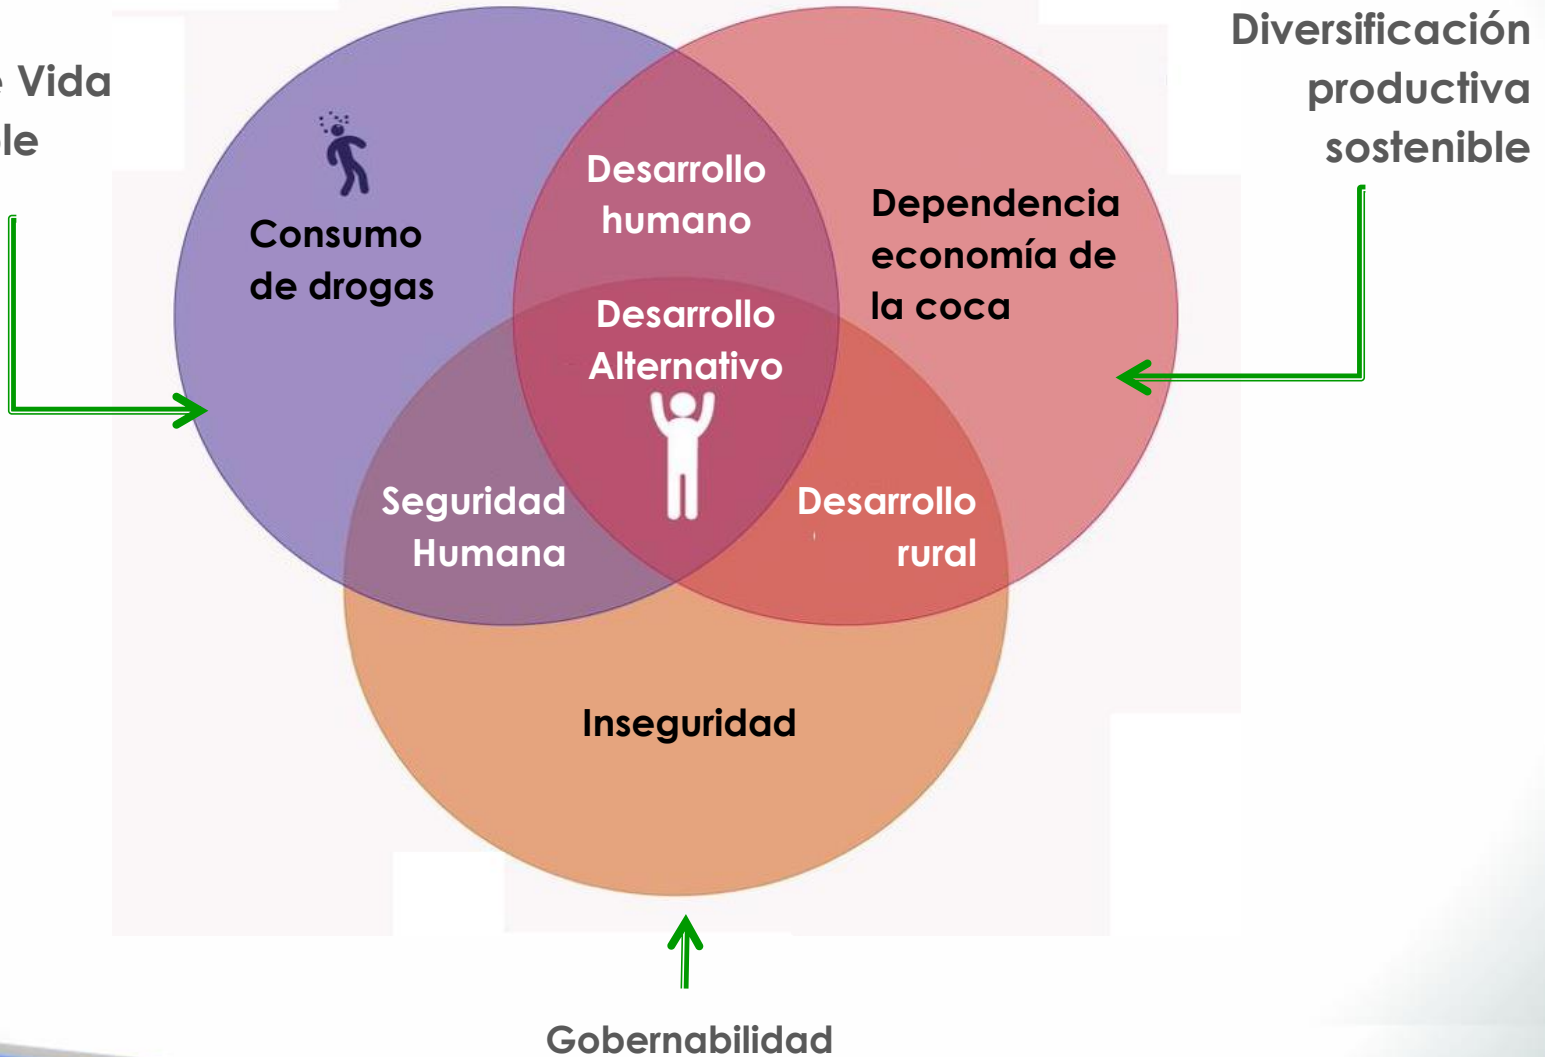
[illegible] Vida
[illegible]le

Diversificación productiva sostenible

Consumo de drogas

Desarrollo humano

Dependencia economía de la coca

Desarrollo Alternativo

Seguridad Humana

Desarrollo rural

Inseguridad

Gobernabilidad